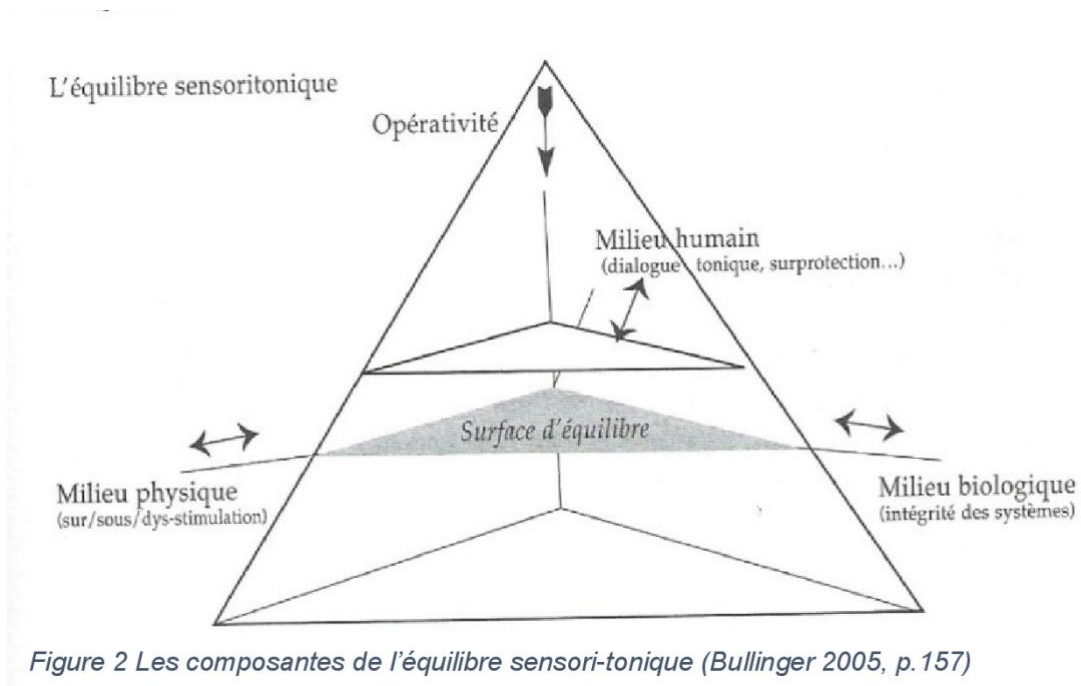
L'équilibre sensoritonique

Opérativité

Milieu humain
(dialogue tonique, surprotection...)

Surface d'équilibre

Milieu physique
(sur/sous/dys-stimulation)

Milieu biologique
(intégrité des systèmes)

Figure 2 Les composantes de l'équilibre sensori-tonique (Bullinger 2005, p.157)